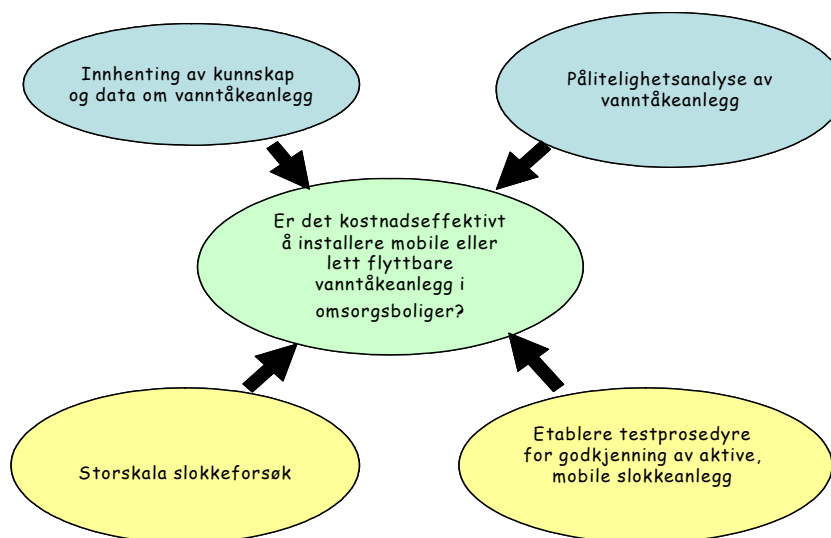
Innhenting av kunnskap og data om vanntåkeanlegg

Pålitelighetsanalyse av vanntåkeanlegg

Er det kostnadseffektivt å installere mobile eller lett flyttbare vanntåkeanlegg i omsorgsboliger?

Storskala slokkeforsøk

Etablere testprosedyre for godkjenning av aktive, mobile slokkeanlegg